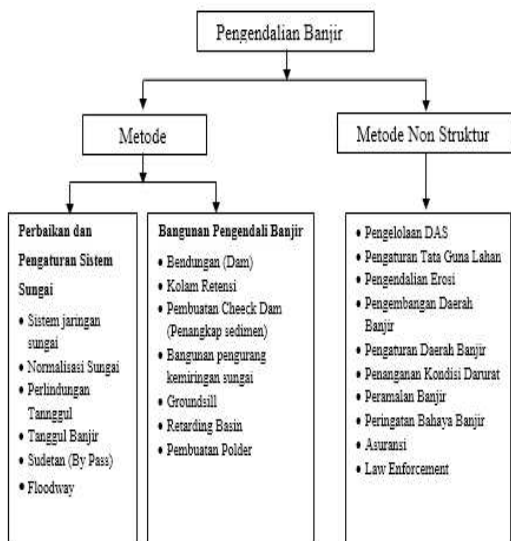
Pengendalian Banjir

Metode

Metode Non Struktur

Perbaikan dan Pengaturan Sistem Sungai
• Sistem jaringan sungai
• Normalisasi Sungai
• Perlindungan Tannggul
• Tanggul Banjir
• Sudetan (By Pass)
• Floodway

Bangunan Pengendali Banjir
• Bendungan (Dam)
• Kolam Retensi
• Pembuatan Cheeck Dam (Penangkap sedimen)
• Bangunan pengurang kemiringan sungai
• Groundsill
• Retarding Basin
• Pembuatan Polder

• Pengelolaan DAS
• Pengaturan Tata Guna Lahan
• Pengendalian Erosi
• Pengembangan Daerah Banjir
• Pengaturan Daerah Banjir
• Penanganan Kondisi Darurat
• Peramalan Banjir
• Peringatan Bahaya Banjir
• Asuransi
• Law Enforcement